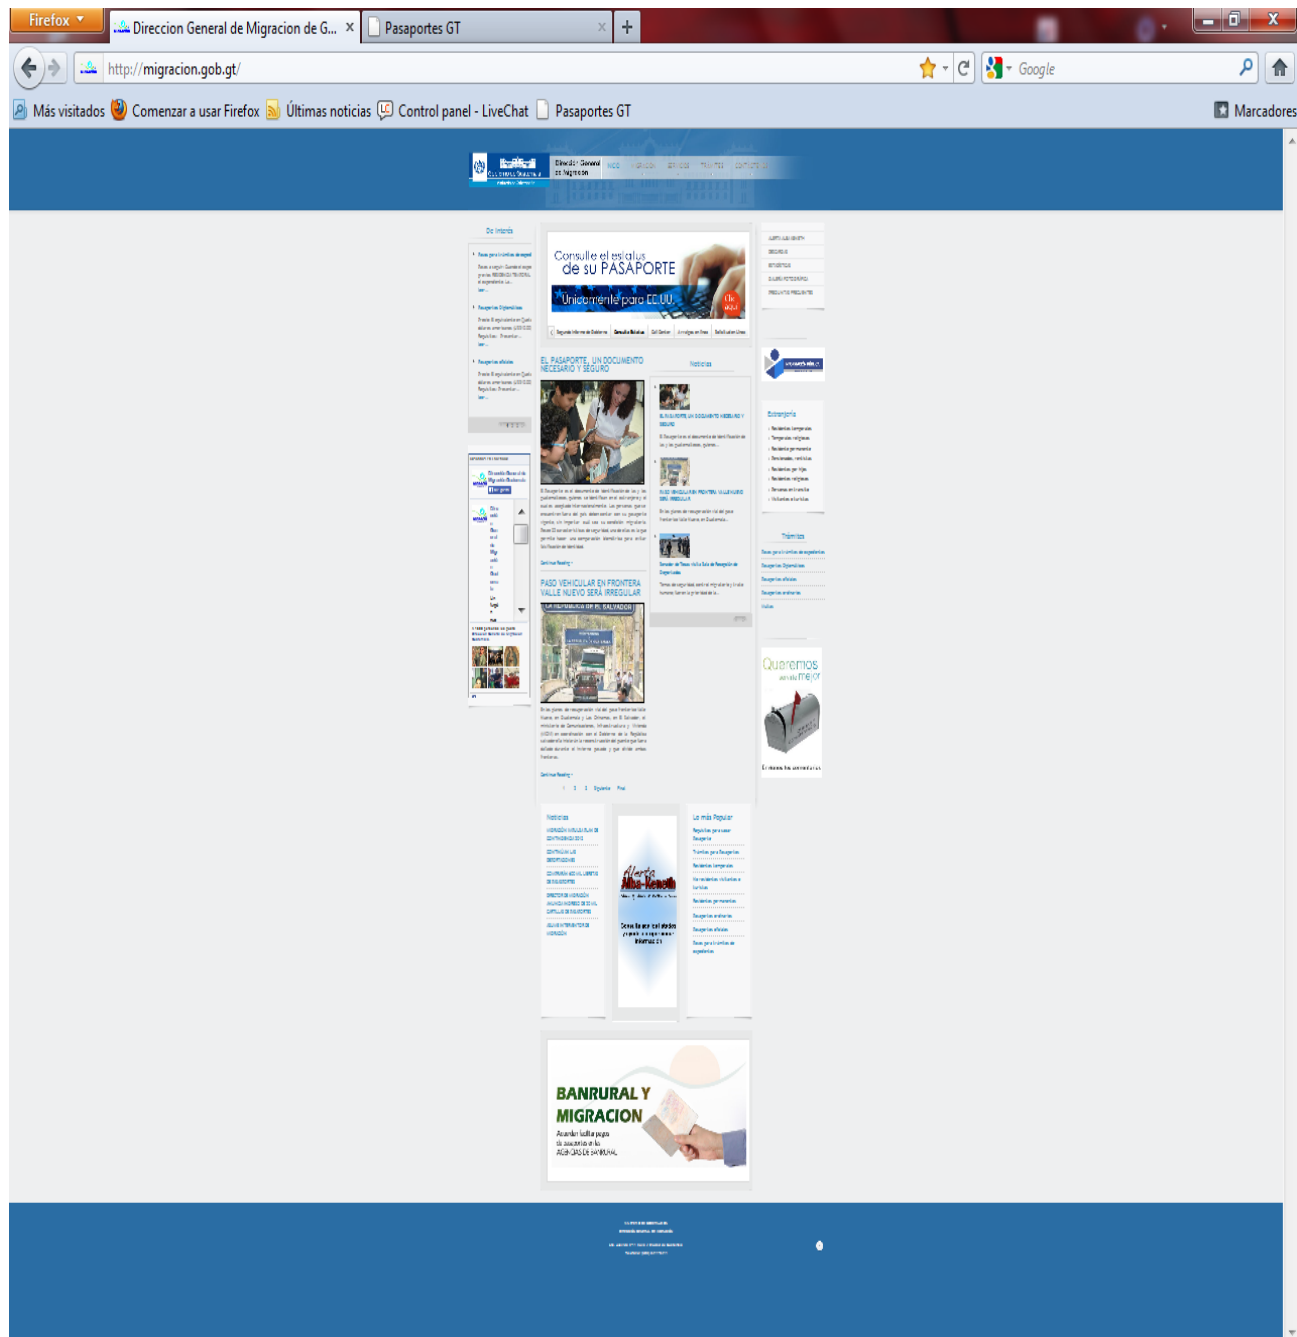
Firefox
Direccion General de Migracion de G...
Pasaportes GT
http://migracion.gob.gt/
Google
Más visitados
Comenzar a usar Firefox
Últimas noticias
Control panel - LiveChat
Pasaportes GT
Marcadores

Dirección General de Migración

De Interés

Consulte el estatus de su PASAPORTE
Únicamente para EE.UU.

EL PASAPORTE, UN DOCUMENTO NECESARIO Y SEGURO

Noticias

PASO VEHICULAR EN FRONTERA VALLE NUEVO SERÁ IRREGULAR

Extranjería

Trámites

Queremos servirle mejor

Noticias

Lo más Popular

Alerta Alba-Keneth

BANRURAL Y MIGRACION
Ahora se facilita pagos de pasaportes en las AGENCIAS DE BANRURAL

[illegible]